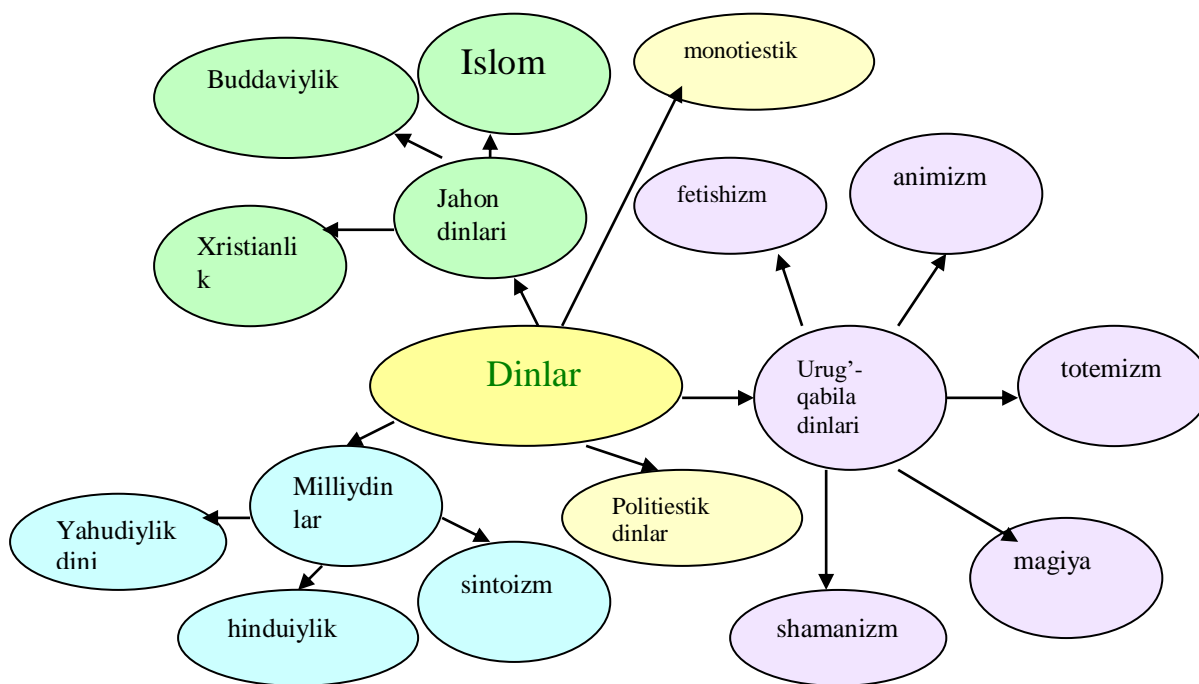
Buddaviylik

Islom

monotiestik

Jahon dinlari

Xristianlik

fetishizm

animizm

Dinlar

Urug'-qabila dinlari

totemizm

Milliydinlar

Yahudiylik dini

Politiestik dinlar

sintoizm

hinduiylik

magiya

shamanizm